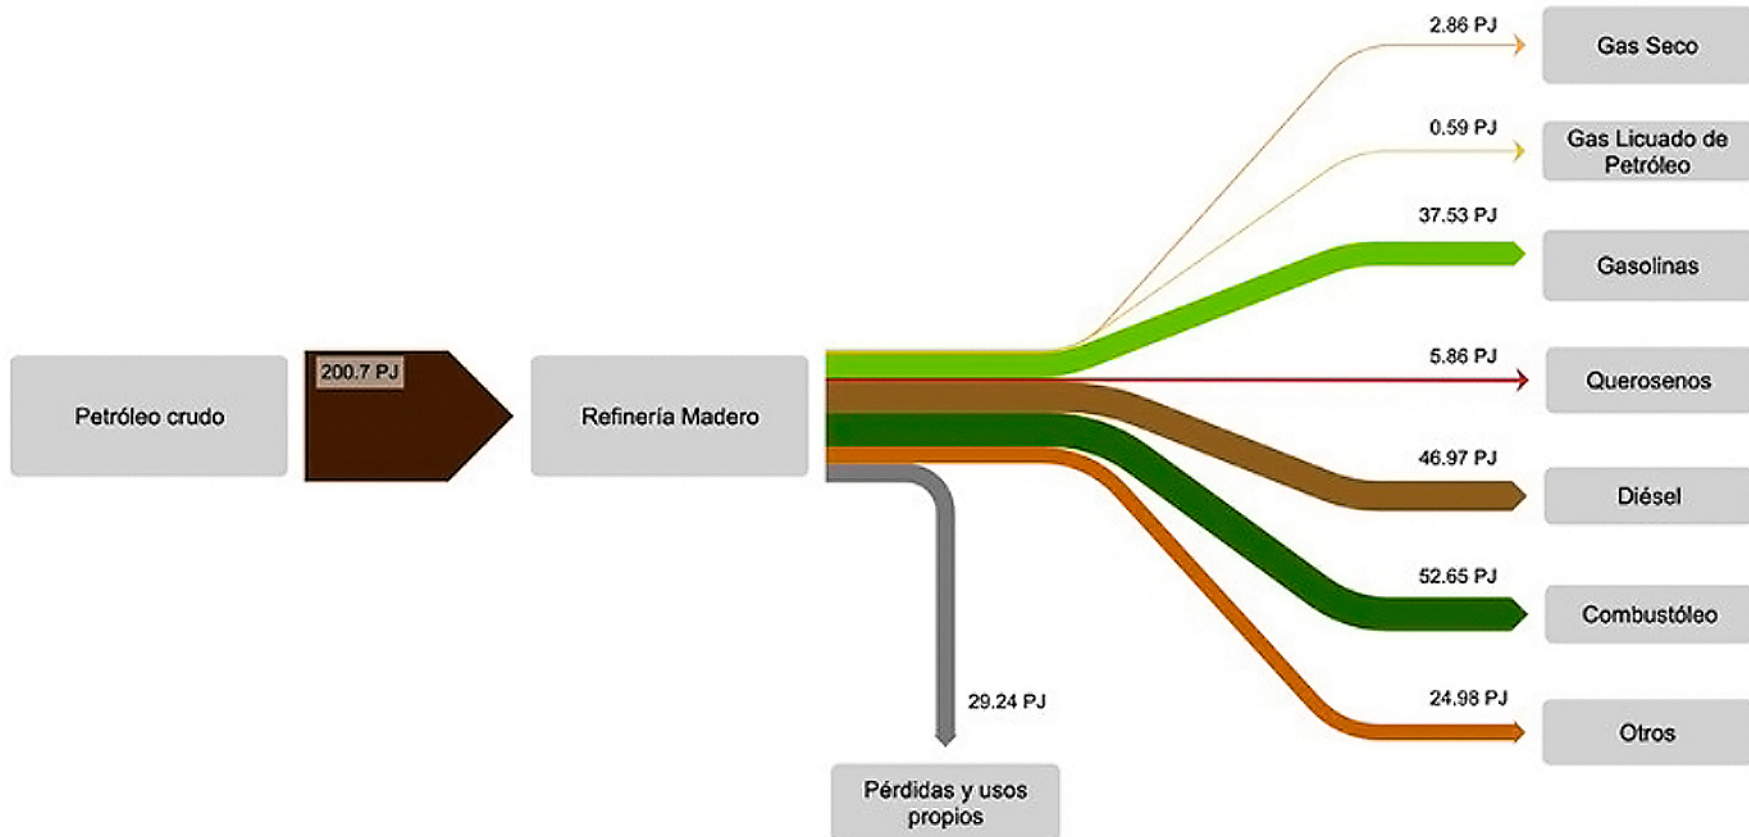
Petróleo crudo

200.7 PJ

Refinería Madero

2.86 PJ
Gas Seco

0.59 PJ
Gas Licuado de Petróleo

37.53 PJ
Gasolinas

5.86 PJ
Querosenos

46.97 PJ
Diésel

52.65 PJ
Combustóleo

24.98 PJ
Otros

29.24 PJ
Pérdidas y usos propios